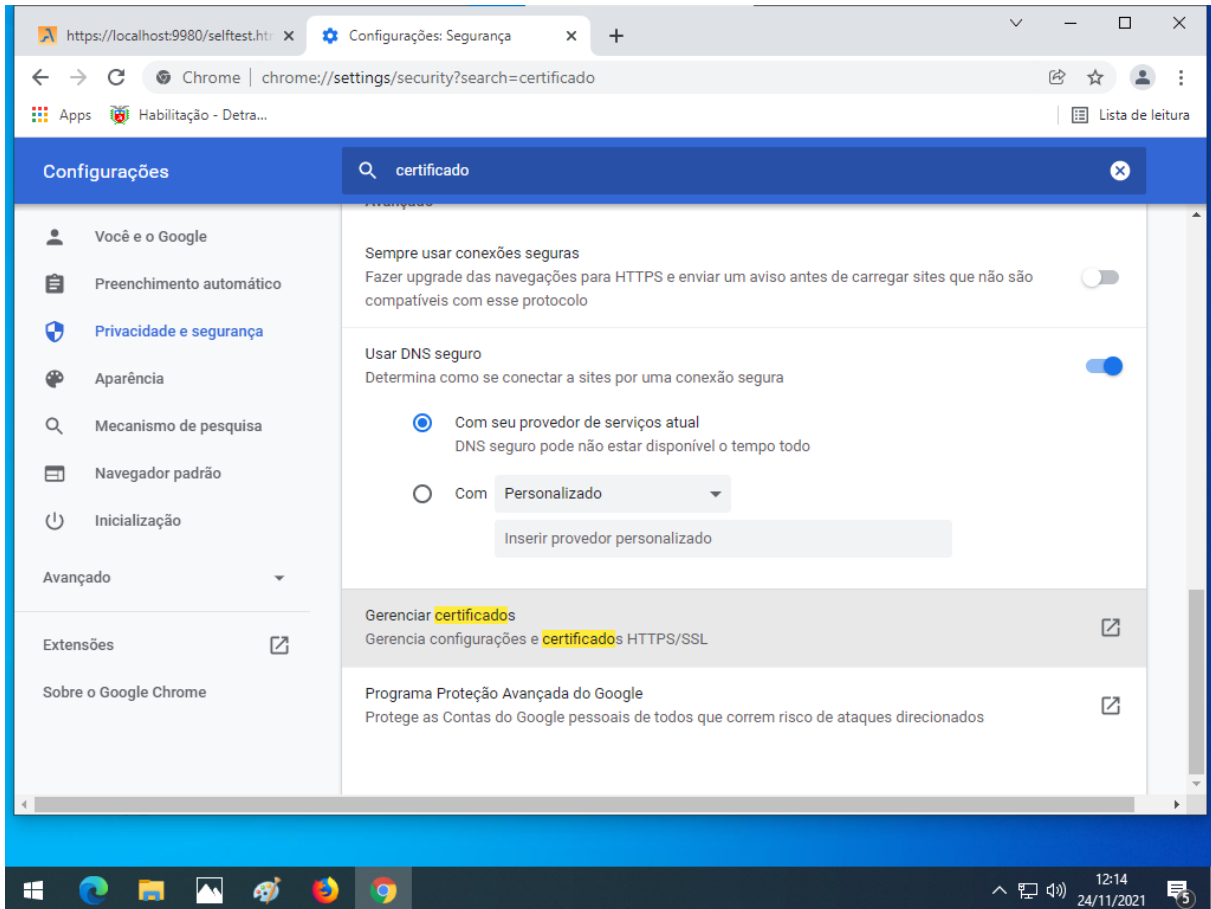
https://localhost:9980/selftest.ht
Configurações: Segurança

Chrome | chrome://settings/security?search=certificado

Apps Habilitação - Detra...
Lista de leitura

Configurações
certificado

Você e o Google
Preenchimento automático
Privacidade e segurança
Aparência
Mecanismo de pesquisa
Navegador padrão
Inicialização
Avançado
Extensões
Sobre o Google Chrome

Avançado

Sempre usar conexões seguras
Fazer upgrade das navegações para HTTPS e enviar um aviso antes de carregar sites que não são compatíveis com esse protocolo

Usar DNS seguro
Determina como se conectar a sites por uma conexão segura

Com seu provedor de serviços atual
DNS seguro pode não estar disponível o tempo todo

Com Personalizado
Inserir provedor personalizado

Gerenciar certificados
Gerencia configurações e certificados HTTPS/SSL

Programa Proteção Avançada do Google
Protege as Contas do Google pessoais de todos que correm risco de ataques direcionados

12:14
24/11/2021
5